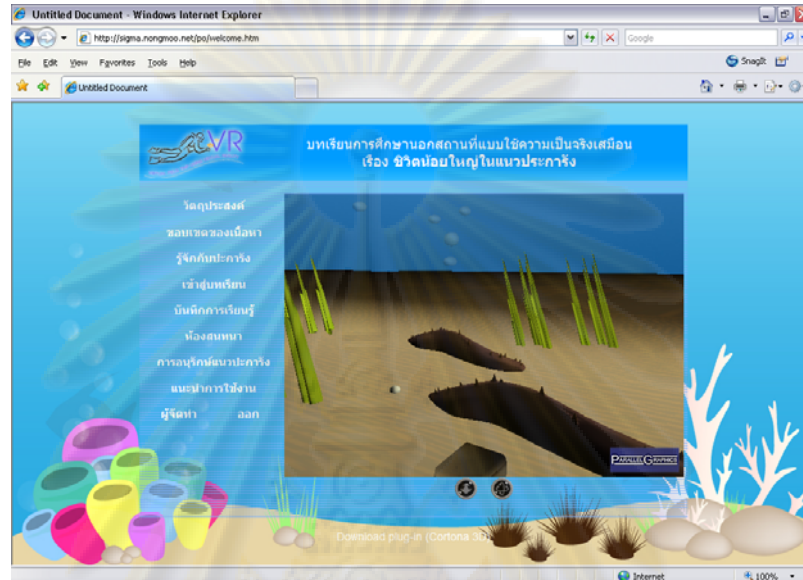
Untitled Document - Windows Internet Explorer

http://sigma.nongmoo.net/po/welcome.htm

Google

File Edit View Favorites Tools Help

SnagIt

Untitled Document

VR

บทเรียนการศึกษานอกสถานที่แบบใช้ความเป็นจริงเสมือน
เรื่อง ชีวิตน้อยใหญ่ในแนวปะการัง

วัตถุประสงค์
ขอบเขตของเนื้อหา
รู้จักกับปะการัง
เข้าสู่บทเรียน
บันทึกการเรียนรู้
ห้องสนทนา
การอนุรักษ์แนวปะการัง
แนะนำการใช้งาน
ผู้จัดทำ ออก

PARALLEL GRAPHICS

Download plug-in (Cortona 3D)

Internet

100%